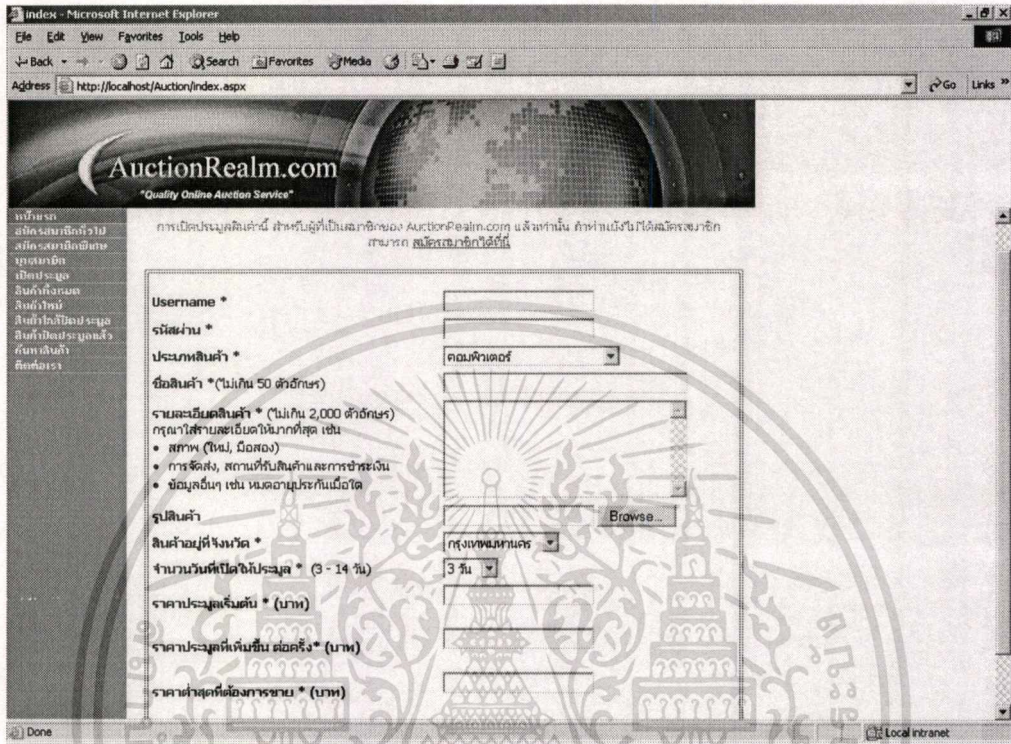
index - Microsoft Internet Explorer

File Edit View Favorites Tools Help

Back Search Favorites Media

Address http://localhost/Auction/index.aspx

Go Links »

AuctionRealm.com
"Quality Online Auction Service"

หน้าแรก
สมัครสมาชิกทั่วไป
สมัครสมาชิกพิเศษ
บุคคลทั่วไป
เปิดประมูล
สินค้าทั้งหมด
สินค้าใหม่
สินค้าใกล้ปิดประมูล
สินค้าปิดประมูลแล้ว
ค้นหาสินค้า
ติดต่อเรา

การเปิดประมูลสินค้านี้ สำหรับผู้ที่เป็นสมาชิกของ AuctionRealm.com แล้วเท่านั้น ถ้าท่านยังไม่ได้สมัครสมาชิก สามารถ สมัครสมาชิกได้ที่นี่

Username *

รหัสผ่าน *

ประเภทสินค้า *

คอมพิวเตอร์

ชื่อสินค้า *(ไม่เกิน 50 ตัวอักษร)

รายละเอียดสินค้า * (ไม่เกิน 2,000 ตัวอักษร)
กรุณาใส่รายละเอียดให้มากที่สุด เช่น
• สภาพ (ใหม่, มือสอง)
• การจัดส่ง, สถานที่รับสินค้าและการชำระเงิน
• ข้อมูลอื่นๆ เช่น หมดอายุประกันเมื่อใด

รูปสินค้า

Browse...

สินค้าอยู่ที่จังหวัด *

กรุงเทพมหานคร

จำนวนวันที่เปิดให้ประมูล * (3 - 14 วัน)

3 วัน

ราคาประมูลเริ่มต้น * (บาท)

ราคาประมูลที่เพิ่มขึ้น ต่อครั้ง* (บาท)

ราคาต่ำสุดที่ต้องการขาย * (บาท)

Done

Local intranet